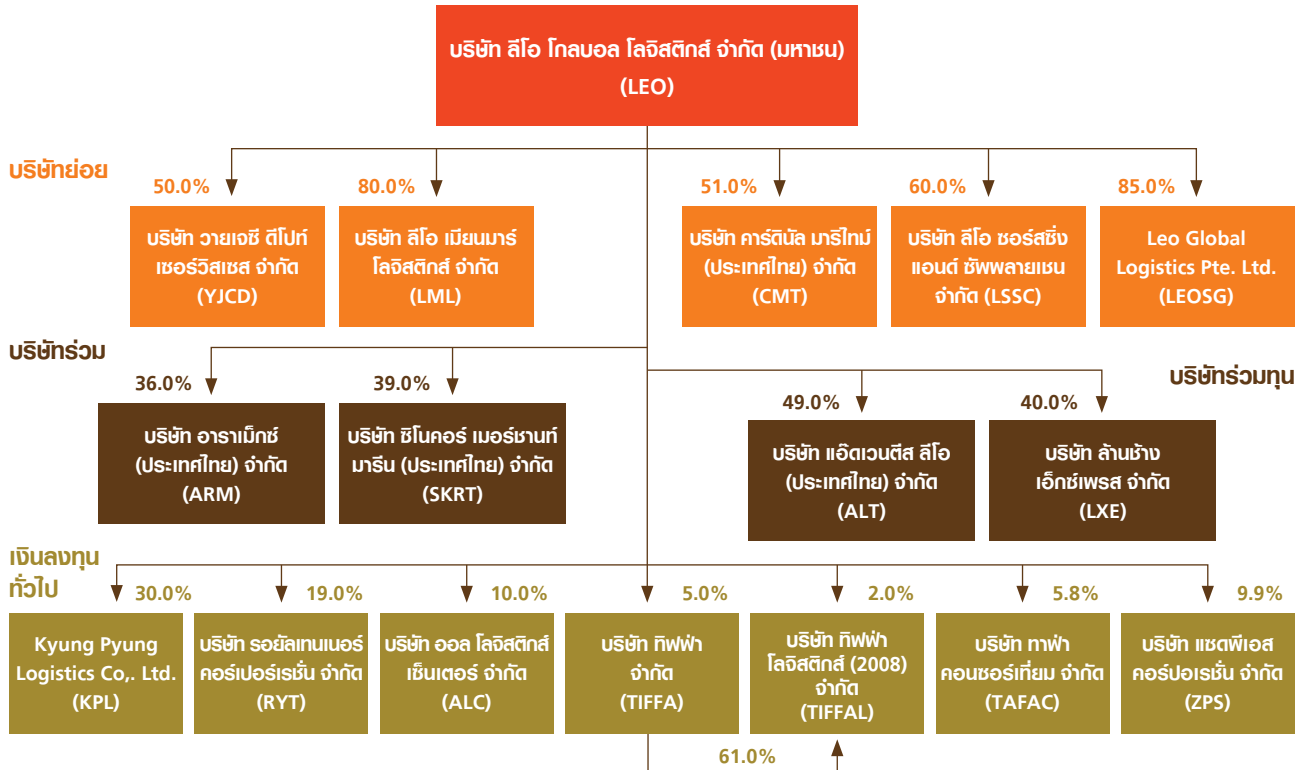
บริษัท ลีโอ โกลบอล โลจิสติกส์ จำกัด (มหาชน)
(LEO)

บริษัทย่อย

50.0%
บริษัท วายเจซี ดีโปท์ เซอร์วิสเซส จำกัด
(YJCD)

80.0%
บริษัท ลีโอ เมียนมาร์ โลจิสติกส์ จำกัด
(LML)

51.0%
บริษัท คาร์ดินัล มารีไทม์ (ประเทศไทย) จำกัด
(CMT)

60.0%
บริษัท ลีโอ ซอร์สซิ่ง แอนด์ ซัพพลายเชน จำกัด (LSSC)

85.0%
Leo Global Logistics Pte. Ltd.
(LEOSG)

บริษัทร่วม

36.0%
บริษัท อาราเม็กซ์ (ประเทศไทย) จำกัด
(ARM)

39.0%
บริษัท ซิโนคอร์ เมอร์ชานท์ มารีน (ประเทศไทย) จำกัด
(SKRT)

บริษัทร่วมทุน

49.0%
บริษัท แอ็ดเวนตีส ลีโอ (ประเทศไทย) จำกัด
(ALT)

40.0%
บริษัท ล้านช้าง เอ็กซ์เพรส จำกัด
(LXE)

เงินลงทุนทั่วไป

30.0%
Kyung Pyung Logistics Co,. Ltd.
(KPL)

19.0%
บริษัท รอยัลเทนเนอร์ คอร์เปอร์เรชั่น จำกัด
(RYT)

10.0%
บริษัท ออล โลจิสติกส์ เซ็นเตอร์ จำกัด
(ALC)

5.0%
บริษัท ทิฟฟ่า จำกัด
(TIFFA)

2.0%
บริษัท ทิฟฟ่า โลจิสติกส์ (2008) จำกัด
(TIFFAL)

5.8%
บริษัท ทาฟ่า คอนซอร์เที่ยม จำกัด
(TAFAC)

9.9%
บริษัท แซดพีเอส คอร์ปอเรชั่น จำกัด
(ZPS)

61.0%